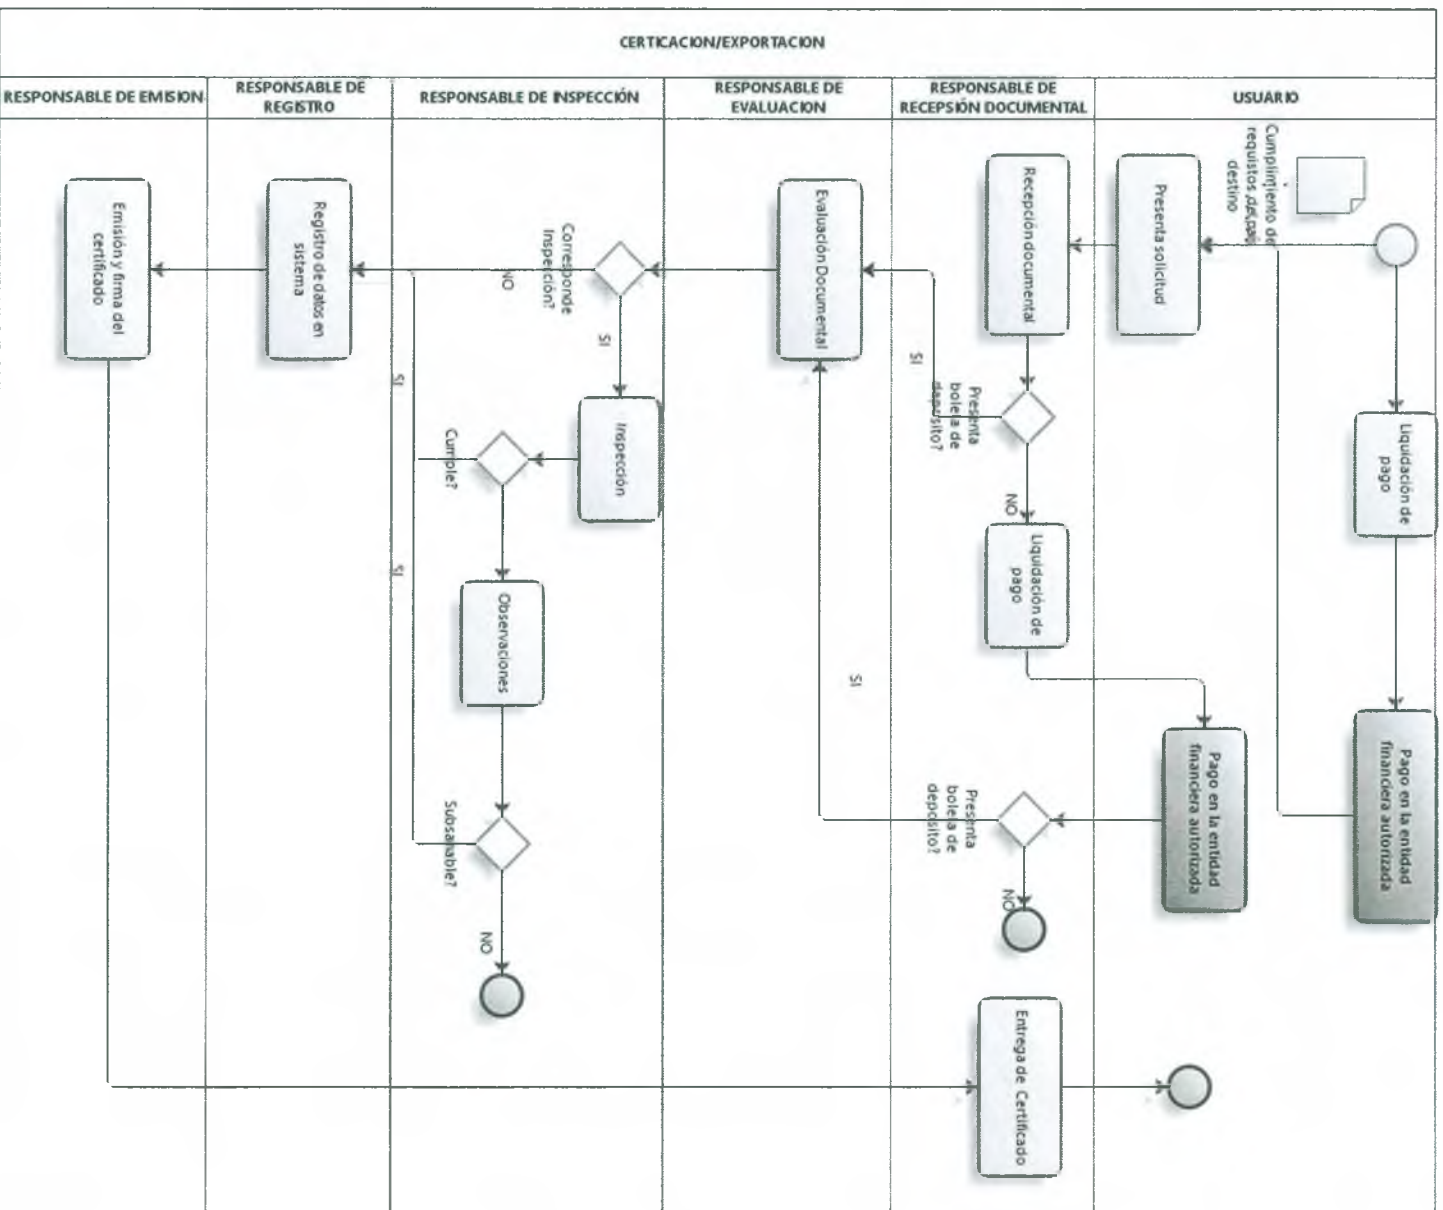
CERTICACION/EXPORTACION

RESPONSABLE DE EMISION

RESPONSABLE DE REGISTRO

RESPONSABLE DE INSPECCIÓN

RESPONSABLE DE EVALUACION

RESPONSABLE DE RECEPSIÓN DOCUMENTAL

USUARIO

Cumplimiento de requisitos del país destino

Presenta solicitud

Recepción documental

Evaluación Documental

Corresponde Inspección?

NO

SI

Registro de datos en sistema

Emisión y firma del certificado

Presenta boleta de depósito?

SI

NO

Liquidación de pago

Liquidación de pago

Inspección

Cumple?

SI

SI

Observaciones

Subsanable?

NO

SI

Pago en la entidad financiera autorizada

Pago en la entidad financiera autorizada

Presenta boleta de depósito?

NO

Entrega de Certificado